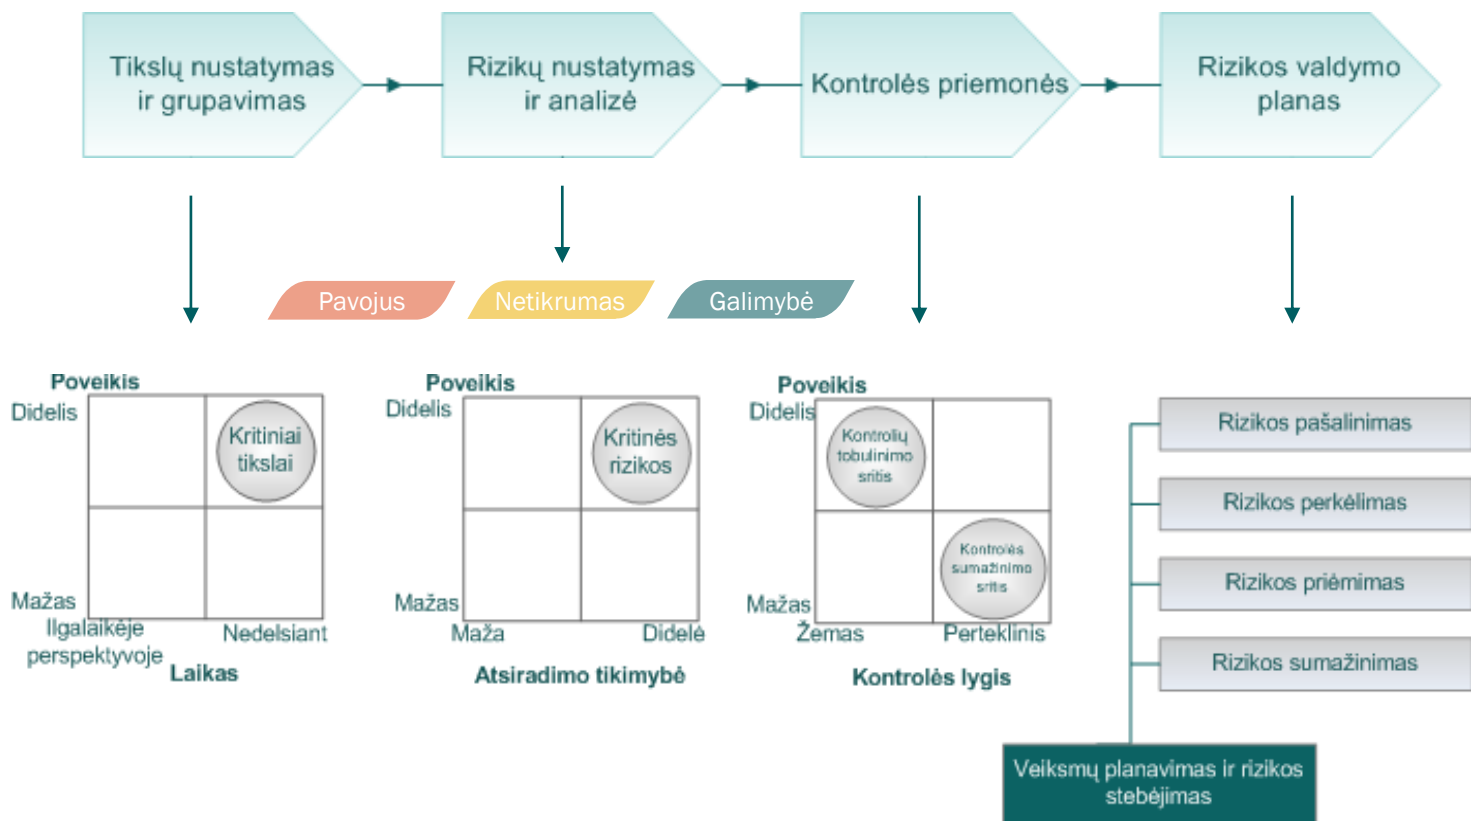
Tikslų nustatymas ir grupavimas

Rizikų nustatymas ir analizė

Kontrolės priemonės

Rizikos valdymo planas

Pavojus

Netikrumas

Galimybė

Poveikis
Didelis
Kritiniai tikslai
Mažas
Ilgalaikėje perspektyvoje
Nedelsiant
Laikas

Poveikis
Didelis
Kritinės rizikos
Mažas
Maža
Didelė
Atsiradimo tikimybė

Poveikis
Didelis
Kontrolių tobulinimo sritis
Kontrolės sumažinimo sritis
Mažas
Žemas
Perteklinis
Kontrolės lygis

Rizikos pašalinimas

Rizikos perkėlimas

Rizikos priėmimas

Rizikos sumažinimas

Veiksmų planavimas ir rizikos stebėjimas